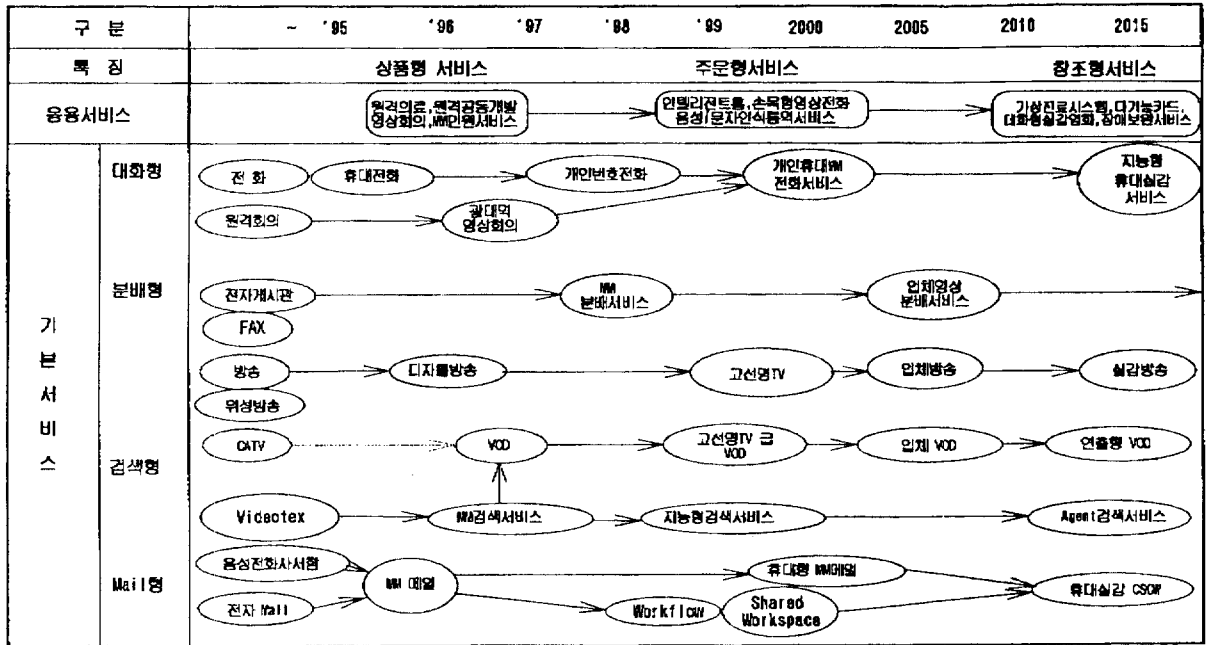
| 구 분 | | ~ '95 | '96 | '97 | '98 | '99 | 2000 | 2005 | 2010 | 2015 |
|---|---|---|---|---|---|---|---|---|---|---|
| 특 징 | | | 상품형 서비스 | | | 주문형서비스 | | | 창조형서비스 | |
| 응용서비스 | | | 원격의료,원격공동개발 영상회의,MM민원서비스 | | | 인텔리전트홈,손목형영상전화 음성/문자인식통역서비스 | | | 가상진료시스템,다기능카드, 대화형실감영화,장애보완서비스 | |

기본서비스

대화형
전 화
휴대전화
개인번호전화
개인휴대MM 전화서비스
지능형 휴대실감 서비스
원격회의
광대역 영상회의

분배형
전자게시판
MM 분배서비스
입체영상 분배서비스
FAX
방송
디지털방송
고선명TV
입체방송
실감방송
위성방송

검색형
CATV
VOD
고선명TV 급 VOD
입체 VOD
연출형 VOD
Videotex
MM검색서비스
지능형검색서비스
Agent검색서비스

Mail형
음성전화사서함
MM 메일
휴대형 MM메일
휴대실감 CSCW
전자 Mail
Workflow
Shared Workspace